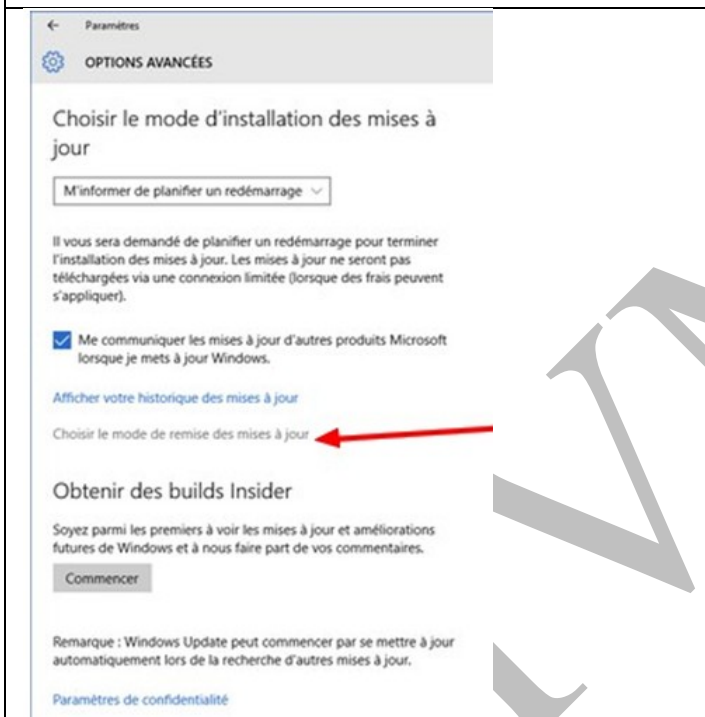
← Paramètres

OPTIONS AVANCÉES

Choisir le mode d'installation des mises à jour

M'informer de planifier un redémarrage

Il vous sera demandé de planifier un redémarrage pour terminer l'installation des mises à jour. Les mises à jour ne seront pas téléchargées via une connexion limitée (lorsque des frais peuvent s'appliquer).

Me communiquer les mises à jour d'autres produits Microsoft lorsque je mets à jour Windows.

Afficher votre historique des mises à jour

Choisir le mode de remise des mises à jour

Obtenir des builds Insider

Soyez parmi les premiers à voir les mises à jour et améliorations futures de Windows et à nous faire part de vos commentaires.

Commencer

Remarque : Windows Update peut commencer par se mettre à jour automatiquement lors de la recherche d'autres mises à jour.

Paramètres de confidentialité